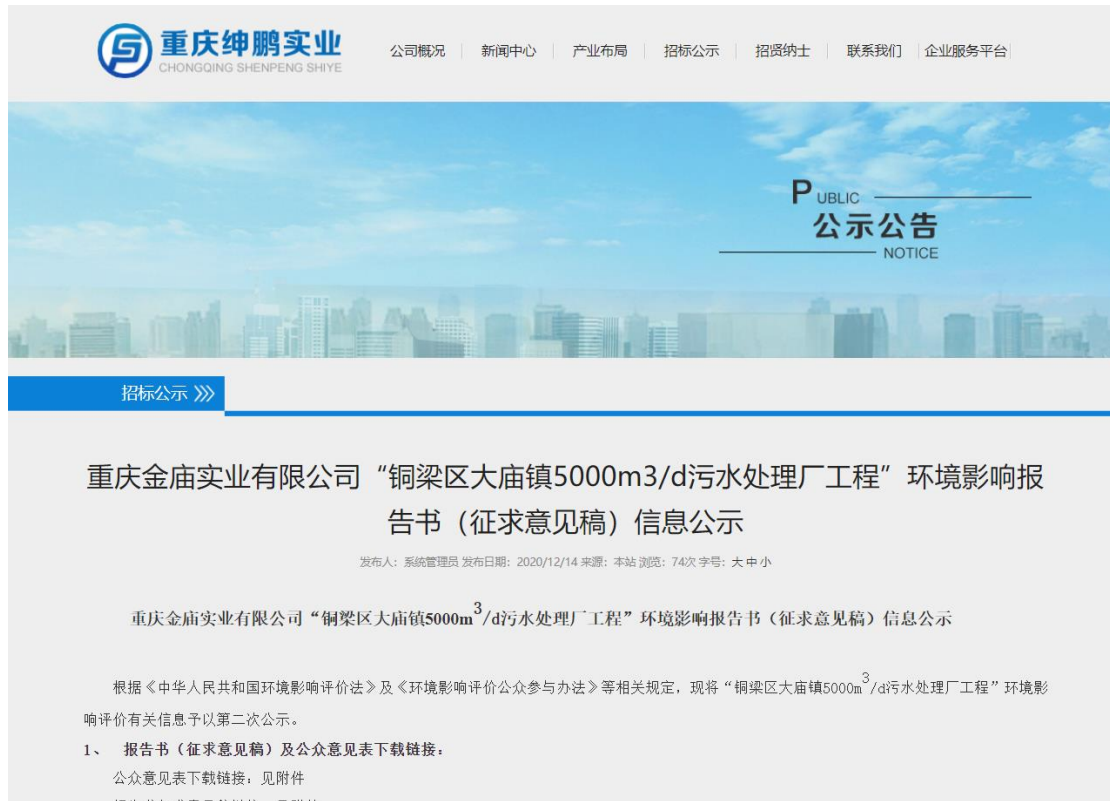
重庆绅鹏实业
CHONGQING SHENPENG SHIYE

公司概况 | 新闻中心 | 产业布局 | 招标公示 | 招贤纳士 | 联系我们 | 企业服务平台

PUBLIC
公示公告
NOTICE

招标公示 》》

重庆金庙实业有限公司“铜梁区大庙镇5000m3/d污水处理厂工程”环境影响报告书（征求意见稿）信息公示

发布人：系统管理员 发布日期：2020/12/14 来源：本站 浏览：74次 字号：大 中 小

重庆金庙实业有限公司“铜梁区大庙镇5000m$^3$/d污水处理厂工程”环境影响报告书（征求意见稿）信息公示

根据《中华人民共和国环境影响评价法》及《环境影响评价公众参与办法》等相关规定，现将“铜梁区大庙镇5000m$^3$/d污水处理厂工程”环境影响评价有关信息予以第二次公示。

1、 报告书（征求意见稿）及公众意见表下载链接：

公众意见表下载链接：见附件

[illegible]